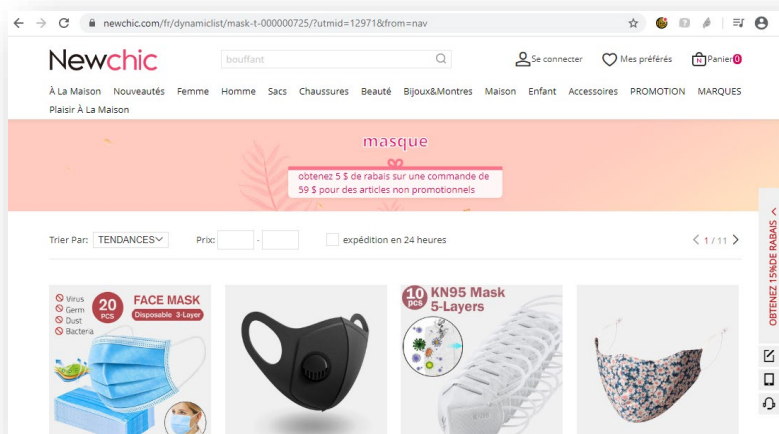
newchic.com/fr/dynamiclist/mask-t-000000725/?utmid=12971&from=nav

Newchic

bouffant

Se connecter

Mes préférés

Panier 0

À La Maison Nouveautés Femme Homme Sacs Chaussures Beauté Bijoux&Montres Maison Enfant Accessoires PROMOTION MARQUES Plaisir À La Maison

masque

obtenez 5 $ de rabais sur une commande de 59 $ pour des articles non promotionnels

Trier Par: TENDANCES

Prix: -

expédition en 24 heures

1 / 11

OBTENEZ 15%DE RABAIS

Virus
Germ
Dust
Bacteria

20 PCS

FACE MASK

Disposable 3-Layer

10 pcs

KN95 Mask 5-Layers